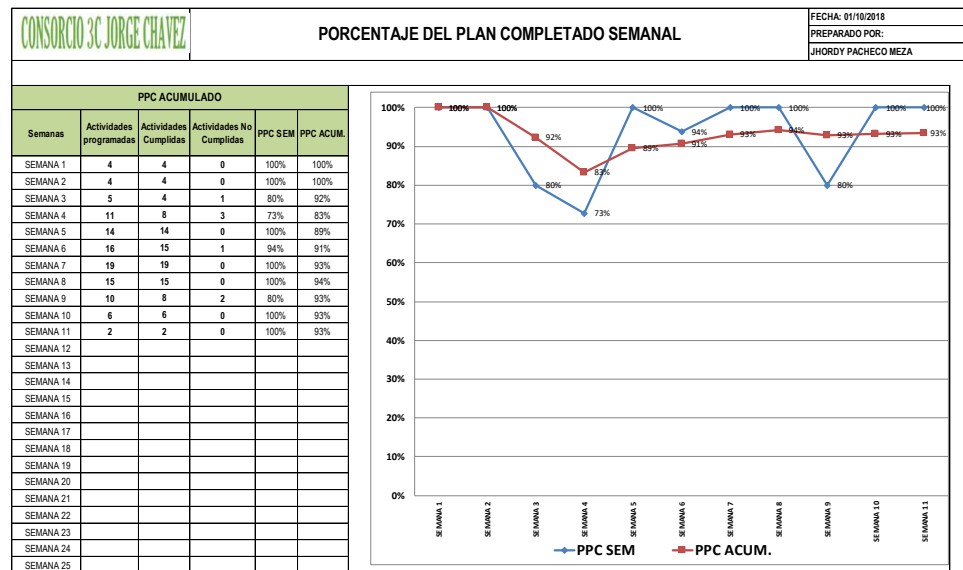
CONSORCIO 3C JORGE CHAVEZ

PORCENTAJE DEL PLAN COMPLETADO SEMANAL

FECHA: 01/10/2018
PREPARADO POR:
JHORDY PACHECO MEZA

PPC ACUMULADO

| Semanas | Actividades programadas | Actividades Cumplidas | Actividades No Cumplidas | PPC SEM | PPC ACUM. |
|---|---|---|---|---|---|
| SEMANA 1 | 4 | 4 | 0 | 100% | 100% |
| SEMANA 2 | 4 | 4 | 0 | 100% | 100% |
| SEMANA 3 | 5 | 4 | 1 | 80% | 92% |
| SEMANA 4 | 11 | 8 | 3 | 73% | 83% |
| SEMANA 5 | 14 | 14 | 0 | 100% | 89% |
| SEMANA 6 | 16 | 15 | 1 | 94% | 91% |
| SEMANA 7 | 19 | 19 | 0 | 100% | 93% |
| SEMANA 8 | 15 | 15 | 0 | 100% | 94% |
| SEMANA 9 | 10 | 8 | 2 | 80% | 93% |
| SEMANA 10 | 6 | 6 | 0 | 100% | 93% |
| SEMANA 11 | 2 | 2 | 0 | 100% | 93% |
| SEMANA 12 | | | | | |
| SEMANA 13 | | | | | |
| SEMANA 14 | | | | | |
| SEMANA 15 | | | | | |
| SEMANA 16 | | | | | |
| SEMANA 17 | | | | | |
| SEMANA 18 | | | | | |
| SEMANA 19 | | | | | |
| SEMANA 20 | | | | | |
| SEMANA 21 | | | | | |
| SEMANA 22 | | | | | |
| SEMANA 23 | | | | | |
| SEMANA 24 | | | | | |
| SEMANA 25 | | | | | |

100% 90% 80% 70% 60% 50% 40% 30% 20% 10% 0%

100% 100% 100% 100% 92% 80% 83% 73% 100% 89% 94% 91% 100% 93% 100% 94% 93% 80% 100% 93% 100% 93%

SEMANA 1 SEMANA 2 SEMANA 3 SEMANA 4 SEMANA 5 SEMANA 6 SEMANA 7 SEMANA 8 SEMANA 9 SEMANA 10 SEMANA 11

PPC SEM PPC ACUM.